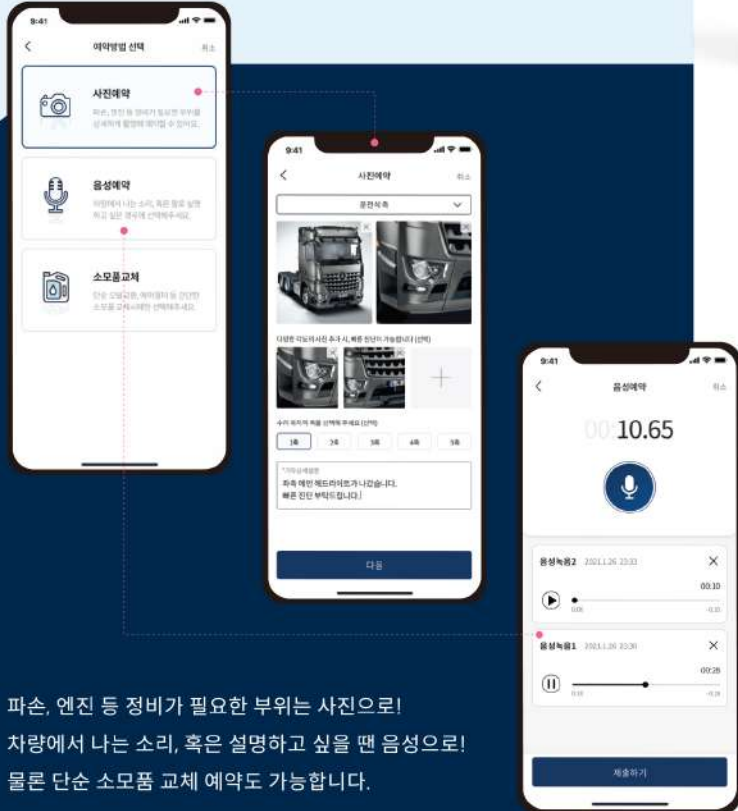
9:41

예약방법 선택

취소

사진예약

파손, 엔진 등 정비가 필요한 부위를 상세하게 촬영해 예약할 수 있어요.

음성예약

차량에서 나는 소리, 혹은 말로 설명하고 싶은 증상에 선택해주세요.

소모품교체

단순 오일교환, 에어필터 등 간단한 소모품 교체시에만 선택해주세요.

9:41

사진예약

취소

운전석측

다양한 각도의 사진 추가 시, 빠른 진단이 가능합니다 (선택)

수리 희망 차종을 선택해 주세요 (선택)

1축

2축

3축

4축

5축

파손 에인 헤드라이트가 나갔습니다.
빠른 진단 부탁드립니다.

다음

9:41

음성예약

취소

00:10.65

음성녹음2 2021.1.26 23:33

00:10

음성녹음1 2021.1.26 23:30

00:28

제출하기

파손, 엔진 등 정비가 필요한 부위는 사진으로!
차량에서 나는 소리, 혹은 설명하고 싶을 땐 음성으로!
물론 단순 소모품 교체 예약도 가능합니다.